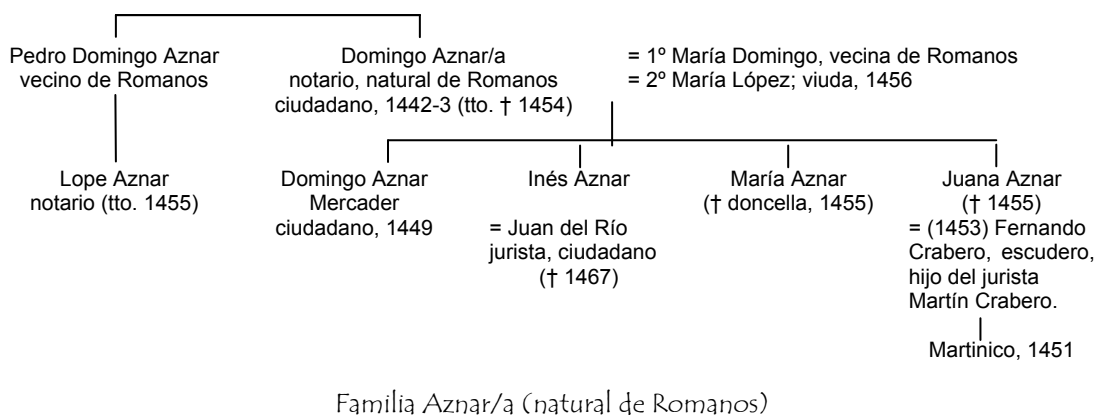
Pedro Domingo Aznar
vecino de Romanos

Domingo Aznar/a
notario, natural de Romanos
ciudadano, 1442-3 (tto. † 1454)

= 1º María Domingo, vecina de Romanos
= 2º María López; viuda, 1456

Lope Aznar
notario (tto. 1455)

Domingo Aznar
Mercader
ciudadano, 1449

Inés Aznar
= Juan del Río
jurista, ciudadano
(† 1467)

María Aznar
(† doncella, 1455)

Juana Aznar
(† 1455)
= (1453) Fernando Crabero, escudero, hijo del jurista Martín Crabero.

Martinico, 1451

Familia Aznar/a (natural de Romanos)